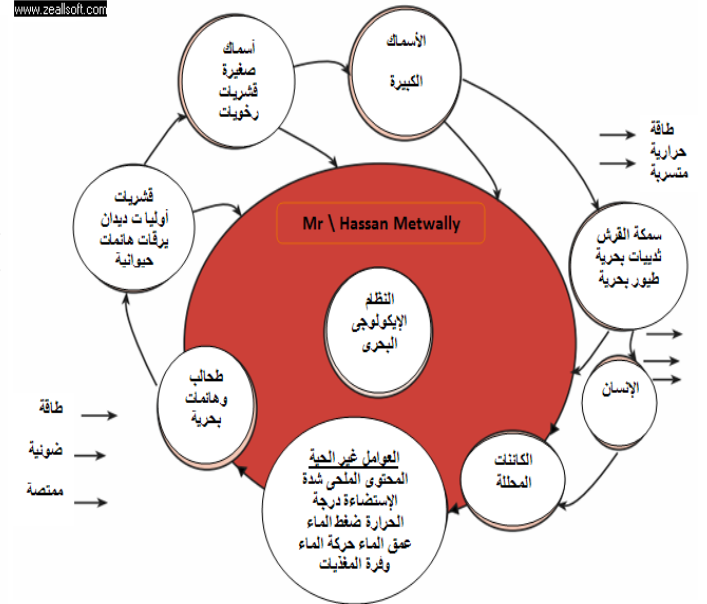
www.zeallsoft.com

أسماك
صغيرة
قشريات
رخويات

الأسماك
الكبيرة

طاقة
حرارية
متسربة

قشريات
أوليات ديدان
يرقات هائمات
حيوانية

Mr \ Hassan Metwally

سمكة القرش
ثدييات بحرية
طيور بحرية

النظام
الإيكولوجي
البحرى

الإنسان

طحالب
وهائمات
بحرية

طاقة
ضوئية
ممتصة

الكائنات
المحللة

العوامل غير الحية
المحتوى الملحى شدة
الإستضاءة درجة
الحرارة ضغط الماء
عمق الماء حركة الماء
وفرة المغذيات